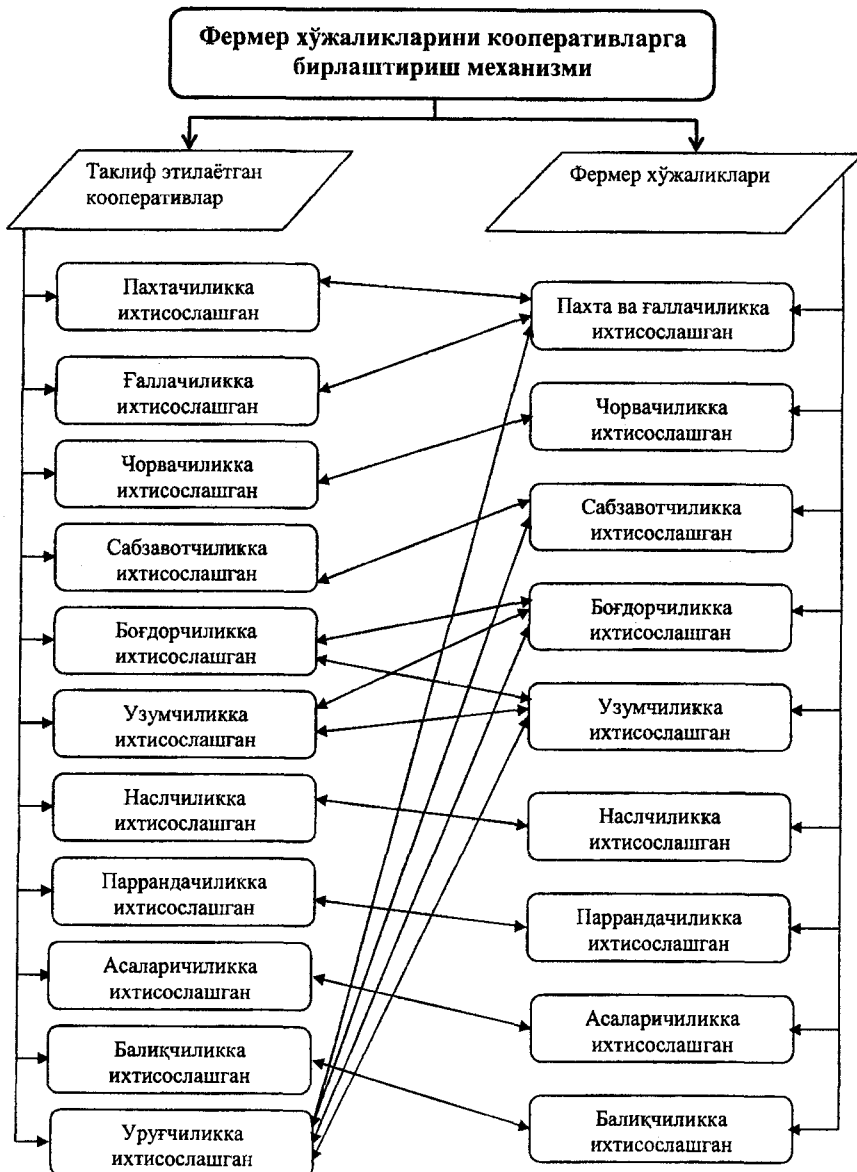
Фермер хўжаликларини кооперативларга бирлаштириш механизми

Таклиф этилаётган кооперативлар

Фермер хўжаликлари

Пахтачиликка ихтисослашган

Ғаллачиликка ихтисослашган

Чорвачиликка ихтисослашган

Сабзавотчиликка ихтисослашган

Боғдорчиликка ихтисослашган

Узумчиликка ихтисослашган

Наслчиликка ихтисослашган

Паррандачиликка ихтисослашган

Асаларичиликка ихтисослашган

Балиқчиликка ихтисослашган

Уруғчиликка ихтисослашган

Пахта ва ғаллачиликка ихтисослашган

Чорвачиликка ихтисослашган

Сабзавотчиликка ихтисослашган

Боғдорчиликка ихтисослашган

Узумчиликка ихтисослашган

Наслчиликка ихтисослашган

Паррандачиликка ихтисослашган

Асаларичиликка ихтисослашган

Балиқчиликка ихтисослашган